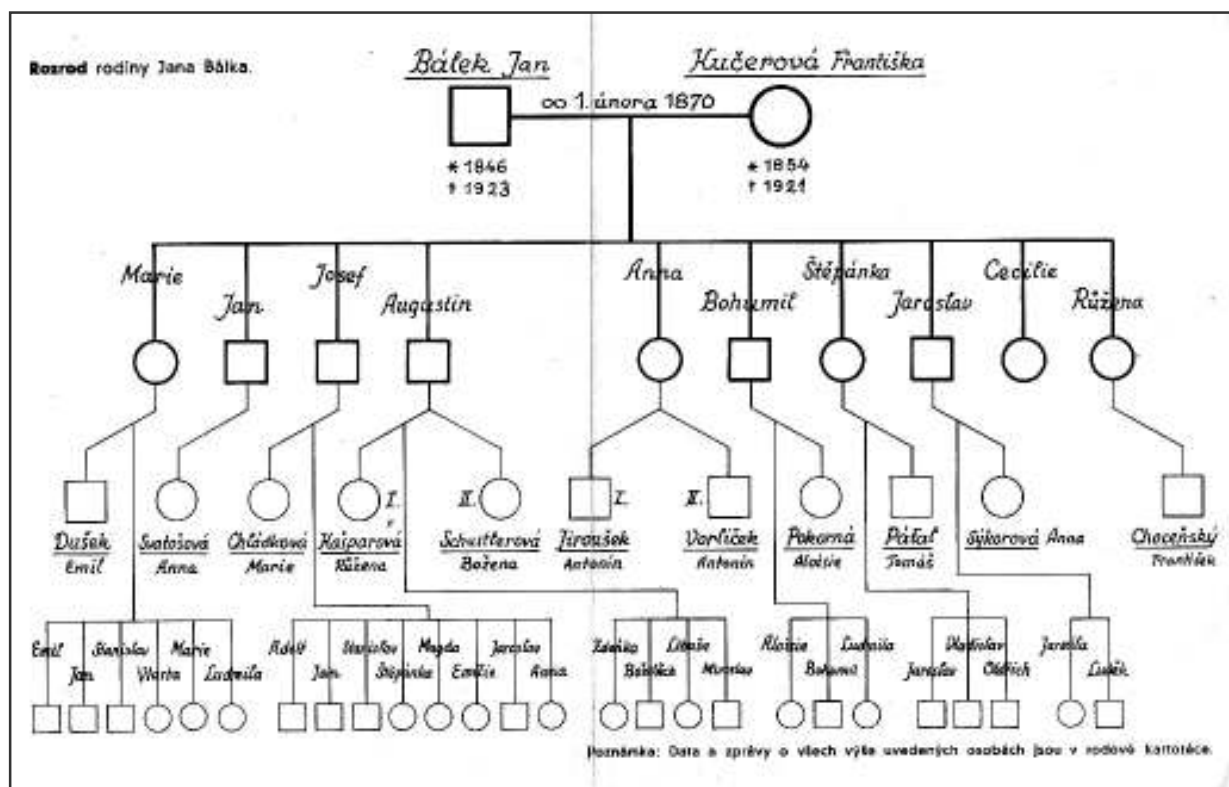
Rozrod rodiny Jana Bálka.

Bálek Jan

Kučerová Františka

∞ 1. února 1870

* 1846
† 1923

* 1854
† 1921

Marie

Jan

Josef

Augustin

Anna

Bohumil

Štěpánka

Jaroslav

Cecilie

Růžena

Dušek
Emil

Svatošová
Anna

Chládková
Marie

I.
Kašparová
Růžena

II.
Schusterová
Božena

I.
Jiroušek
Antonín

II.
Vorlíček
Antonín

Pokorná
Aloisie

Pátal
Tomáš

Sýkorová Anna

Chočeňský
František

Emil

Jan

Stanislav

Vlasta

Marie

Ludmila

Adolf

Jan

Stanislav

Štěpánka

Magda

Emilie

Jaroslav

Anna

Zdeňka

Bohdana

Libuše

Miroslav

Aloisie

Bohumil

Ludmila

Jaroslav

Vladislav

Oldřich

Jarmila

Luděk

Poznámka: Data a zprávy o všech výše uvedených osobách jsou v rodové kartotéce.